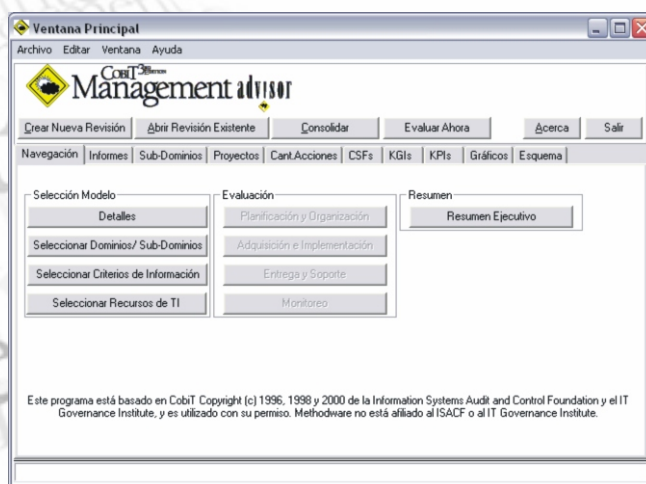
Ventana Principal

Archivo Editar Ventana Ayuda

CobiT 3rd Edition Management advisor

Crear Nueva Revisión | Abrir Revisión Existente | Consolidar | Evaluar Ahora | Acerca | Salir

Navegación | Informes | Sub-Dominios | Proyectos | Cant.Acciones | CSFs | KGIs | KPIs | Gráficos | Esquema

Selección Modelo

Detalles

Seleccionar Dominios/ Sub-Dominios

Seleccionar Criterios de Información

Seleccionar Recursos de TI

Evaluación

Planificación y Organización

Adquisición e Implementación

Entrega y Soporte

Monitoreo

Resumen

Resumen Ejecutivo

Este programa está basado en CobiT Copyright (c) 1996, 1998 y 2000 de la Information Systems Audit and Control Foundation y el IT Governance Institute, y es utilizado con su permiso. Methodware no está afiliado al ISACF o al IT Governance Institute.